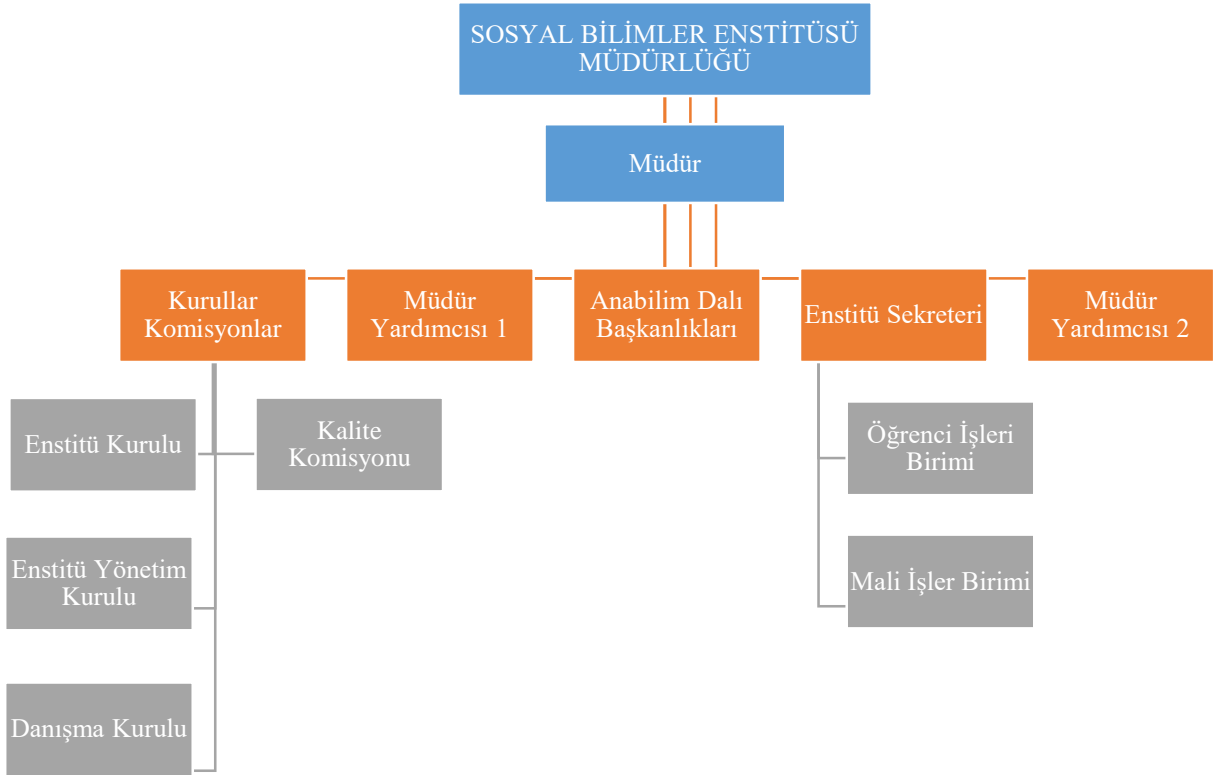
SOSYAL BİLİMLER ENSTİTÜSÜ MÜDÜRLÜĞÜ

Müdür

Kurullar Komisyonlar

Müdür Yardımcısı 1

Anabilim Dalı Başkanlıkları

Enstitü Sekreteri

Müdür Yardımcısı 2

Enstitü Kurulu

Kalite Komisyonu

Enstitü Yönetim Kurulu

Danışma Kurulu

Öğrenci İşleri Birimi

Mali İşler Birimi